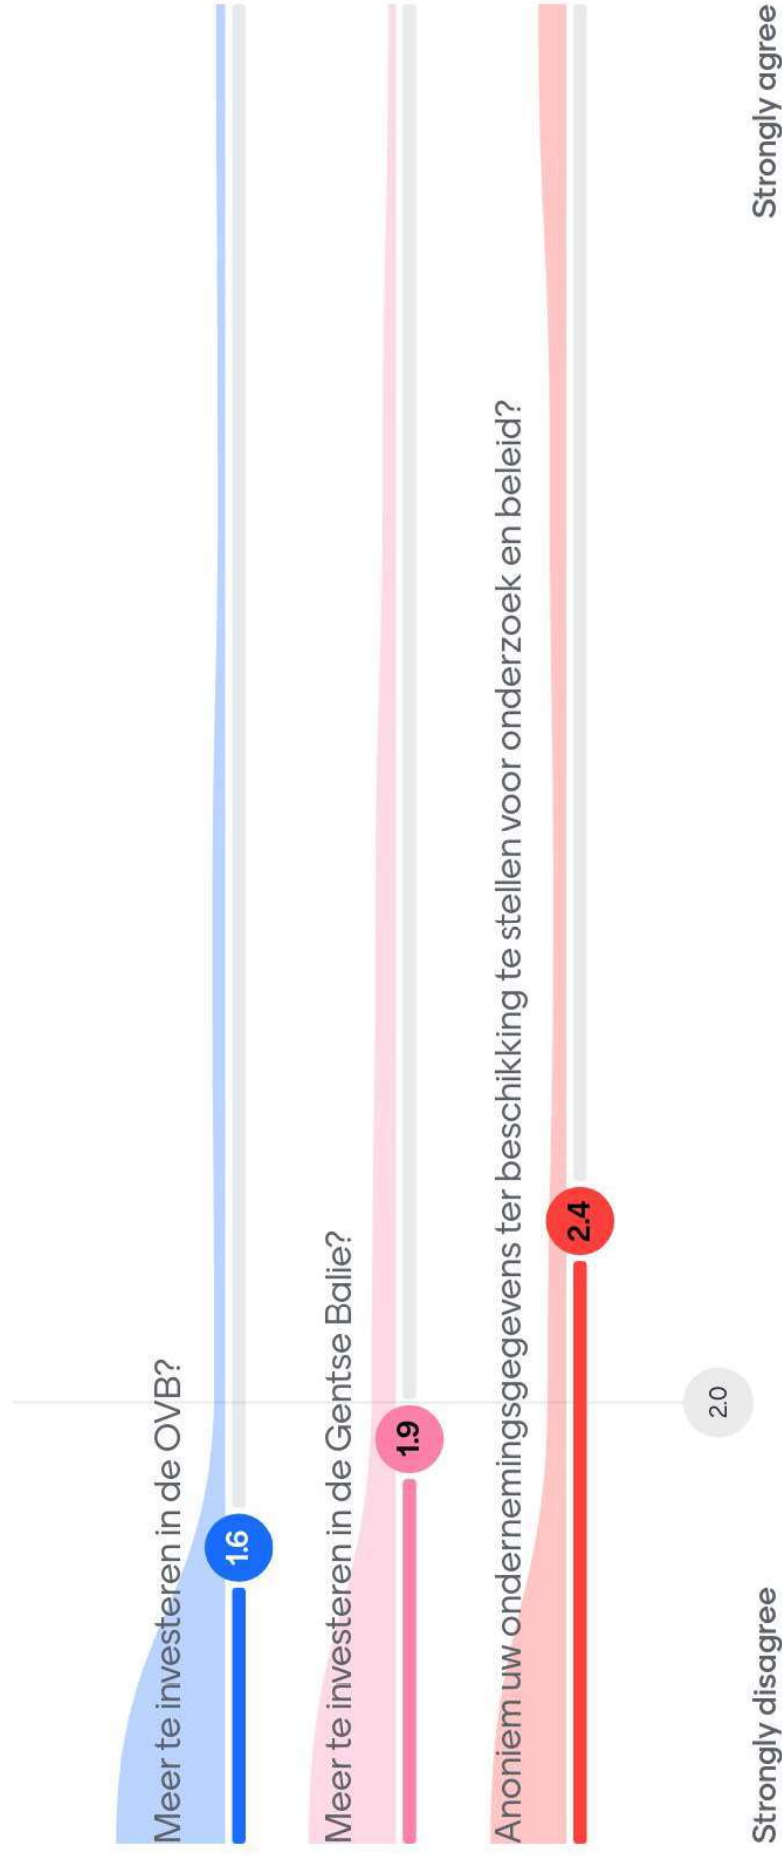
Meer te investeren in de OVB?

1.6

Meer te investeren in de Gentse Balie?

1.9

Anoniem uw ondernemingsgegevens ter beschikking te stellen voor onderzoek en beleid?

2.4

2.0

Strongly disagree

Strongly agree